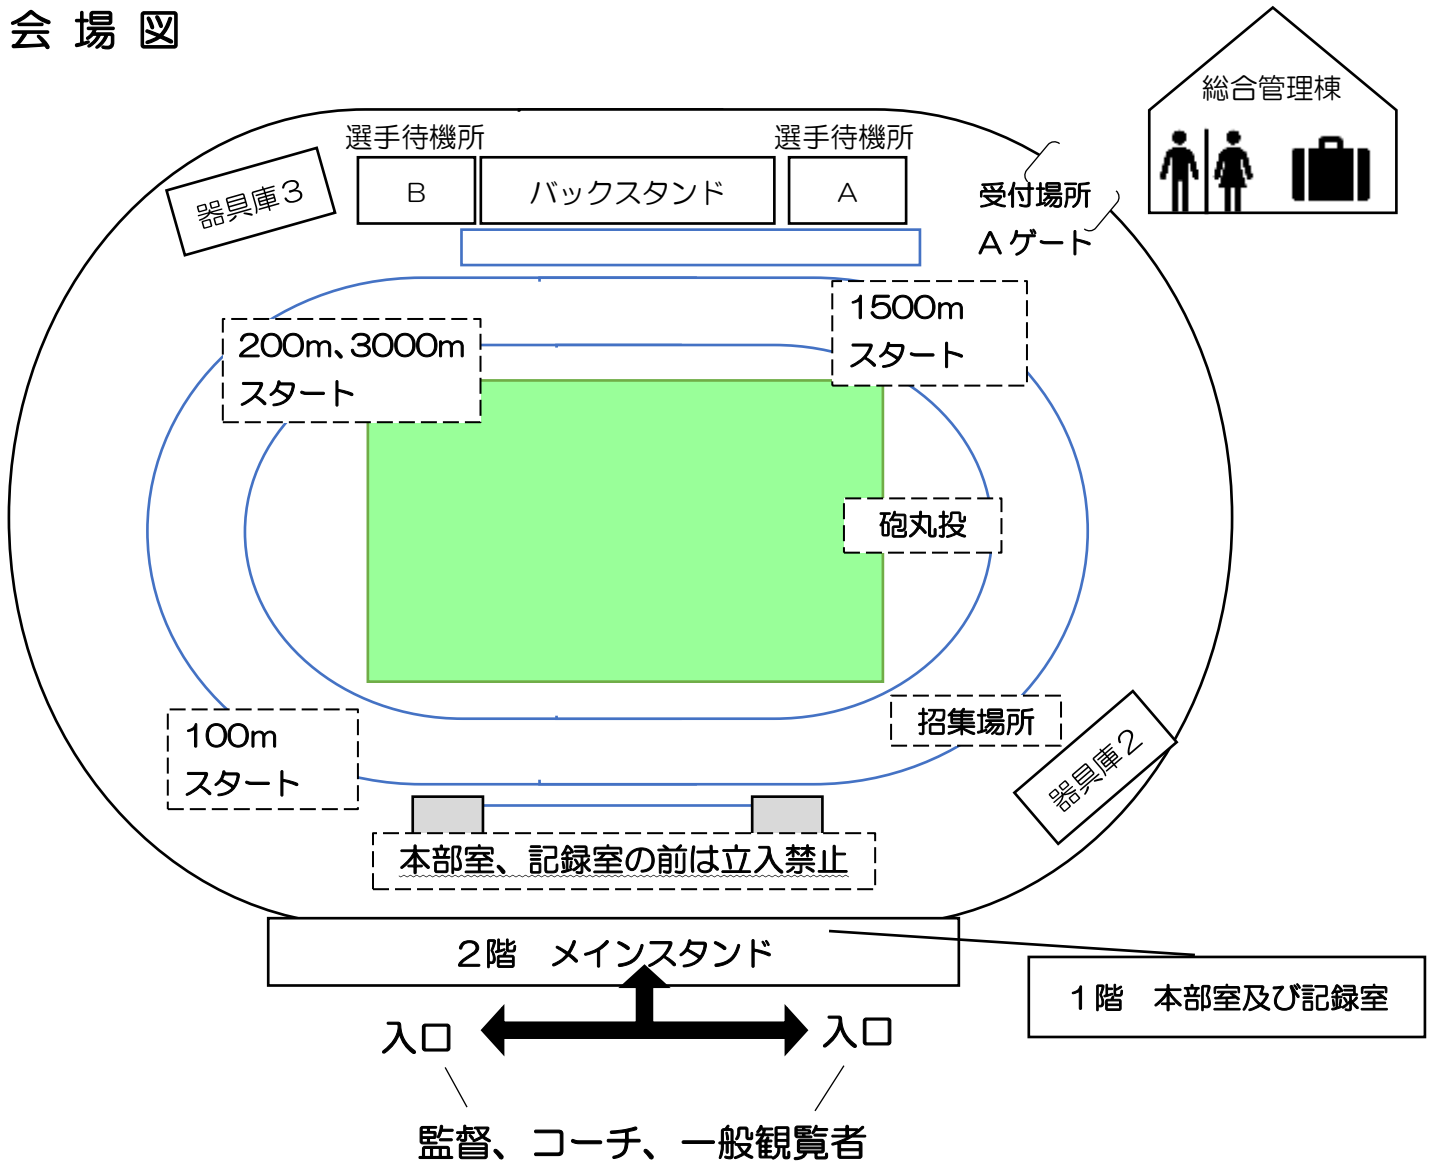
会 場 図

総合管理棟

選手待機所

選手待機所

器具庫３

B

バックスタンド

A

受付場所

Aゲート

1500m
スタート

200m、3000m
スタート

砲丸投

100m
スタート

招集場所

器具庫２

本部室、記録室の前は立入禁止

２階　メインスタンド

１階　本部室及び記録室

入口

入口

監督、コーチ、一般観覧者